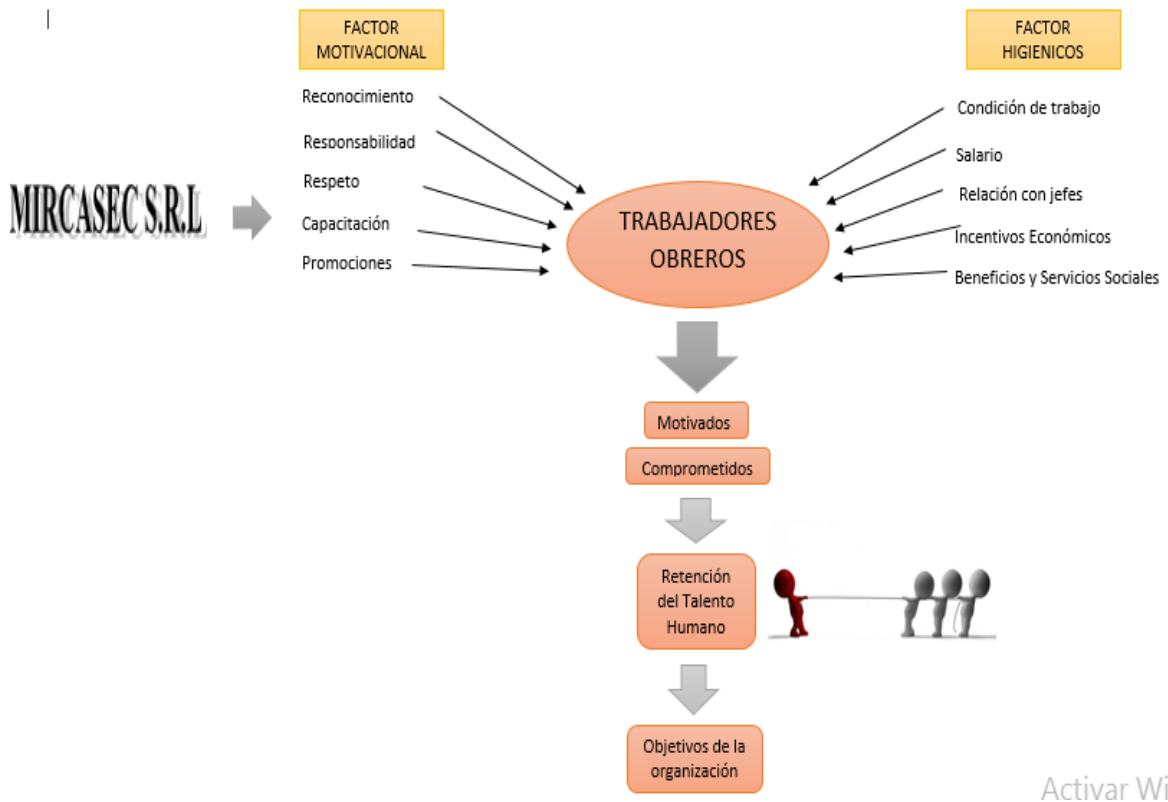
FACTOR MOTIVACIONAL

FACTOR HIGIENICOS

Reconocimiento
Responsabilidad
Respeto
Capacitación
Promociones

Condición de trabajo
Salario
Relación con jefes
Incentivos Económicos
Beneficios y Servicios Sociales

MIRCASEC S.R.L

TRABAJADORES OBREROS

Motivados

Comprometidos

Retención del Talento Humano

Objetivos de la organización

Activar Wi